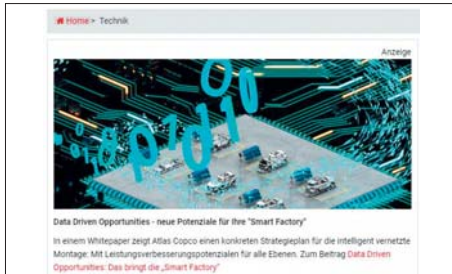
Home > Technik

Anzeige

Data Driven Opportunities - neue Potenziale für Ihre "Smart Factory"

In einem Whitepaper zeigt Atlas Copco einen konkreten Strategieplan für die intelligent vernetzte Montage: Mit Leistungsverbesserungspotenzialen für alle Ebenen. Zum Beitrag Data Driven Opportunities: Das bringt die „Smart Factory"